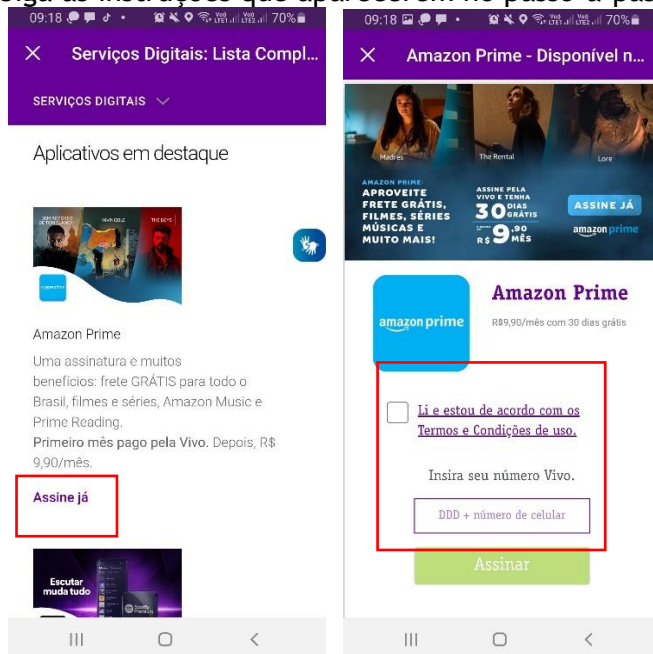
Siga as instruções que aparecem no passo a pas

09:18 70%

Serviços Digitais: Lista Compl...

SERVIÇOS DIGITAIS

Aplicativos em destaque

Amazon Prime

Uma assinatura e muitos benefícios: frete GRÁTIS para todo o Brasil, filmes e séries, Amazon Music e Prime Reading.

Primeiro mês pago pela Vivo. Depois, R$ 9,90/mês.

Assine já

Escutar muda tudo

09:18 70%

Amazon Prime - Disponível n...

Madres The Rental Lore

AMAZON PRIME: APROVEITE FRETE GRÁTIS, FILMES, SÉRIES MÚSICAS E MUITO MAIS!

ASSINE PELA VIVO E TENHA 30 DIAS GRÁTIS R$ 9,90 MÊS

ASSINE JÁ

amazon prime

amazon prime

Amazon Prime

R$9,90/mês com 30 dias grátis

Li e estou de acordo com os Termos e Condições de uso.

Insira seu número Vivo.

DDD + número de celular

Assinar